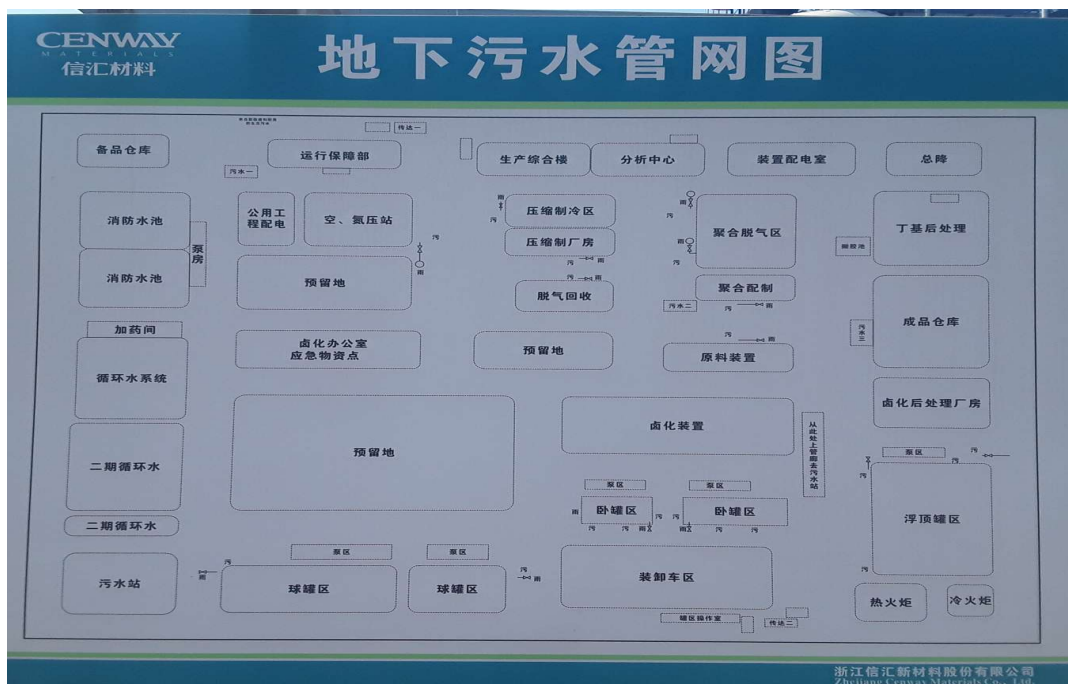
CENWAY
MATERIALS
信汇材料

地下污水管网图

备品仓库
传达一
运行保障部
污水一
生产综合楼
分析中心
装置配电室
总降
消防水池
公用工程配电
空、氮压站
压缩制冷区
聚合脱气区
丁基后处理
泵房
压缩制厂房
消防水池
预留地
脱气回收
聚合配制
污水二
成品仓库
加药间
卤化办公室
应急物资点
预留地
原料装置
污水三
循环水系统
卤化后处理厂房
预留地
卤化装置
从此处上管廊去污水站
二期循环水
泵区
泵区
卧罐区
卧罐区
泵区
浮顶罐区
二期循环水
泵区
泵区
污水站
球罐区
球罐区
装卸车区
热火炬
冷火炬
罐区操作室
传达三
污
雨

浙江信汇新材料股份有限公司
Zhejiang Cenway Materials Co., Ltd.